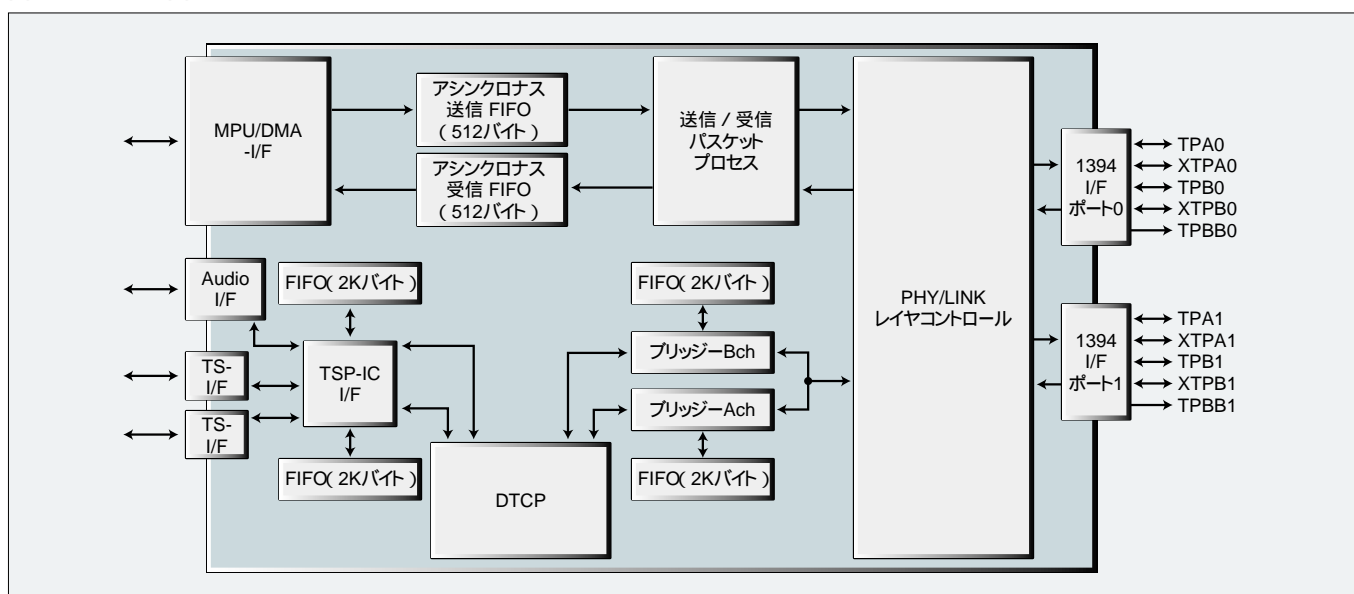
MPU/DMA -I/F

アシンクロナス 送信 FIFO (512バイト)

アシンクロナス 受信 FIFO (512バイト)

送信 / 受信 パスケット プロセス

PHY/LINK レイヤコントロール

1394 I/F ポート0

TPA0
XTPA0
TPB0
XTPB0
TPBB0

Audio I/F

FIFO(2Kバイト)

TS- I/F

TSP-IC I/F

TS- I/F

FIFO(2Kバイト)

DTCP

FIFO(2Kバイト)

ブリッジーBch

ブリッジーAch

FIFO(2Kバイト)

1394 I/F ポート1

TPA1
XTPA1
TPB1
XTPB1
TPBB1